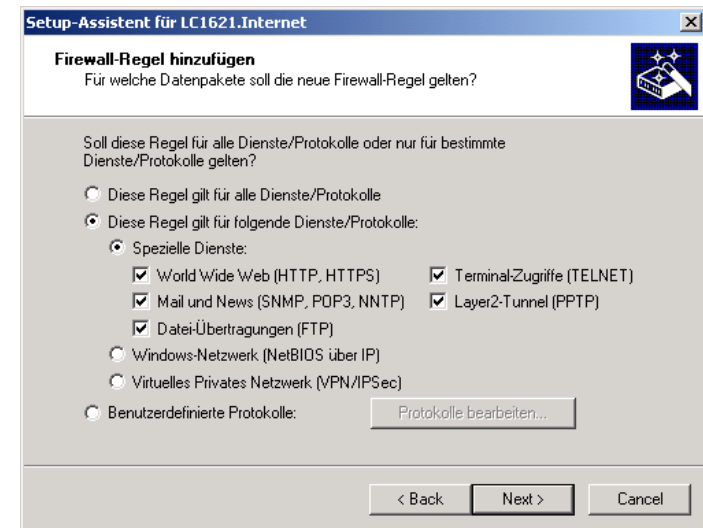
Setup-Assistent für LC1621.Internet

Firewall-Regel hinzufügen
Für welche Datenpakete soll die neue Firewall-Regel gelten?

Soll diese Regel für alle Dienste/Protokolle oder nur für bestimmte Dienste/Protokolle gelten?

Diese Regel gilt für alle Dienste/Protokolle

Diese Regel gilt für folgende Dienste/Protokolle:

Spezielle Dienste:

World Wide Web (HTTP, HTTPS)

Terminal-Zugriffe (TELNET)

Mail und News (SNMP, POP3, NNTP)

Layer2-Tunnel (PPTP)

Datei-Übertragungen (FTP)

Windows-Netzwerk (NetBIOS über IP)

Virtuelles Privates Netzwerk (VPN/IPSec)

Benutzerdefinierte Protokolle:

Protokolle bearbeiten...

< Back

Next >

Cancel